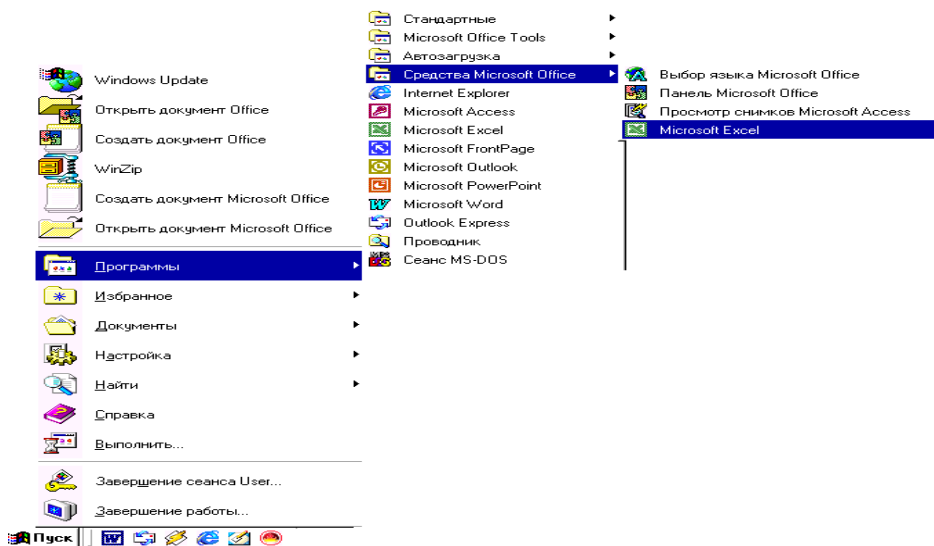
Windows Update
Открыть документ Office
Создать документ Office
WinZip
Создать документ Microsoft Office
Открыть документ Microsoft Office
Программы
Избранное
Документы
Настройка
Найти
Справка
Выполнить...
Завершение сеанса User...
Завершение работы...

Пуск

Стандартные
Microsoft Office Tools
Автозагрузка
Средства Microsoft Office
Internet Explorer
Microsoft Access
Microsoft Excel
Microsoft FrontPage
Microsoft Outlook
Microsoft PowerPoint
Microsoft Word
Outlook Express
Проводник
Сеанс MS-DOS

Выбор языка Microsoft Office
Панель Microsoft Office
Просмотр снимков Microsoft Access
Microsoft Excel